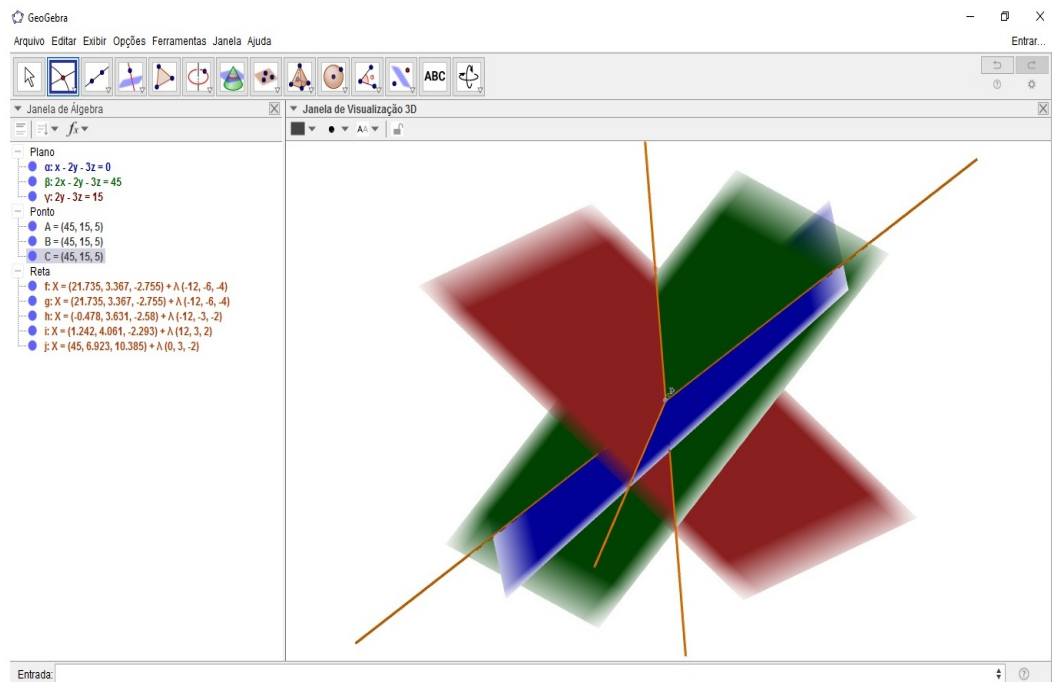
GeoGebra

Arquivo Editar Exibir Opções Ferramentas Janela Ajuda

Entrar...

ABC

Janela de Álgebra

Janela de Visualização 3D

Plano
α: x - 2y - 3z = 0
β: 2x - 2y - 3z = 45
γ: 2y - 3z = 15
Ponto
A = (45, 15, 5)
B = (45, 15, 5)
C = (45, 15, 5)
Reta
f: X = (21.735, 3.367, -2.755) + λ (-12, -6, -4)
g: X = (21.735, 3.367, -2.755) + λ (-12, -6, -4)
h: X = (-0.478, 3.631, -2.58) + λ (-12, -3, -2)
i: X = (1.242, 4.061, -2.293) + λ (12, 3, 2)
j: X = (45, 6.923, 10.385) + λ (0, 3, -2)

Entrada: